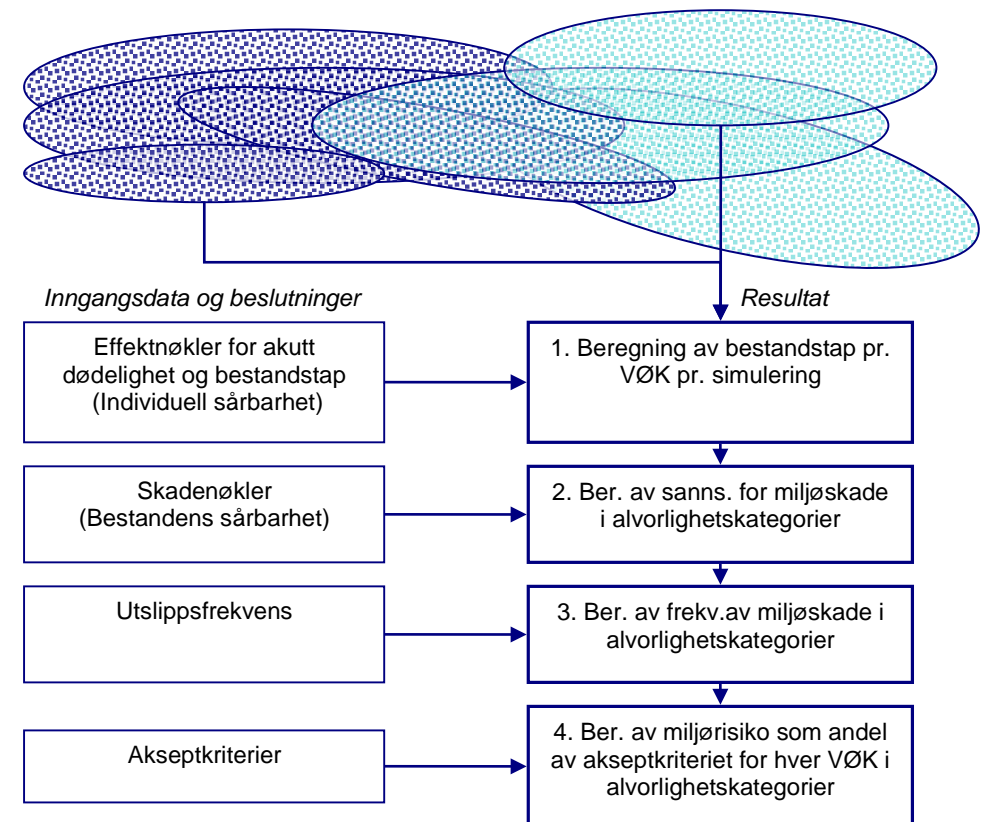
Inngangsdata og beslutninger

Resultat

Effektnøkler for akutt dødelighet og bestandstap (Individuell sårbarhet)

1. Beregning av bestandstap pr. VØK pr. simulering

Skadenøkler (Bestandens sårbarhet)

2. Ber. av sanns. for miljøskade i alvorlighetskategorier

Utslippsfrekvens

3. Ber. av frekv.av miljøskade i alvorlighetskategorier

Akseptkriterier

4. Ber. av miljørisiko som andel av akseptkriteriet for hver VØK i alvorlighetskategorier